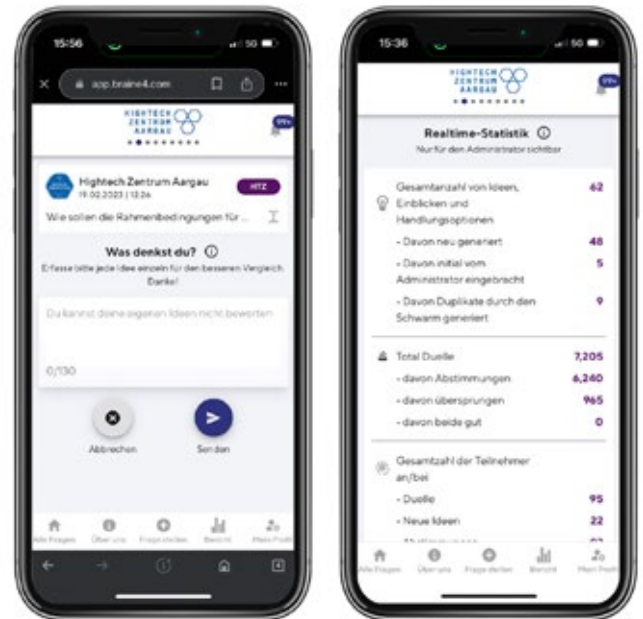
15:56

app.braine4.com

HIGHTECH ZENTRUM AARGAU

99+

Hightech Zentrum Aargau
19.02.2023 | 12:26

HTZ

Wie sollen die Rahmenbedingungen für ...

Was denkst du?

Erfasse bitte jede Idee einzeln für den besseren Vergleich. Danke!

Du kannst deine eigenen Ideen nicht bewerten

0/130

Abbrechen

Senden

Alle Fragen Über uns Frage stellen Bericht Mein Profil

15:36

HIGHTECH ZENTRUM AARGAU

99+

Realtime-Statistik

Nur für den Administrator sichtbar

| | |
|---|---|
| Gesamtanzahl von Ideen, Einblicken und Handlungsoptionen | 62 |
| - Davon neu generiert | 48 |
| - Davon initial vom Administrator eingebracht | 5 |
| - Davon Duplikate durch den Schwarm generiert | 9 |
| Total Duelle | 7,205 |
| - davon Abstimmungen | 6,240 |
| - davon übersprungen | 965 |
| - davon beide gut | 0 |
| Gesamtzahl der Teilnehmer an/bei | |
| - Duelle | 95 |
| - Neue Ideen | 22 |

Alle Fragen Über uns Frage stellen Bericht Mein Profil